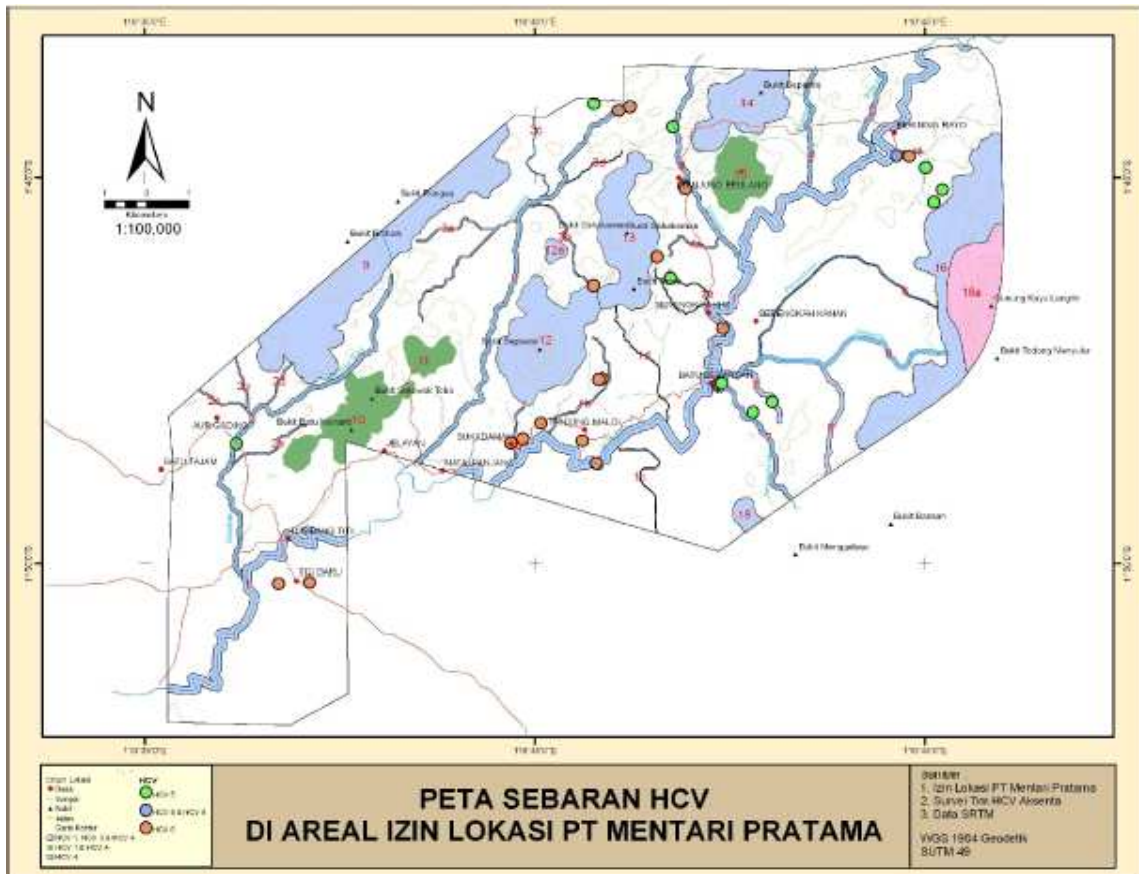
N

Kilometers
1:100,000

14
Bukit Bepantu
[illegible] KAYO
Bukit Pungga
Bukit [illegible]
9
13
12
Bukit Sepoyo
11
10
Bukit Sewakil Tobo
Bukit Batu Isimang
AUR SADING
BATU TAJAM
SUKADAMAI
BENING MALO
BATU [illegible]
SEBERANG KAMAN
16
16a
Bukit Todong Nenyuko
Bukit Bassan
Bukit Menggaliau
15
TEL DAU
ELAYAN
MADAMAN JAYA

Orien Lokasi
Desa
Sungai
Bukit
Jalan
Garis Kontur
HCV
HCV 5
HCV 5 & HCV 6
HCV 6

PETA SEBARAN HCV
DI AREAL IZIN LOKASI PT MENTARI PRATAMA

Sumber :
1. Izin Lokasi PT Mentari Pratama
2. Survei Tim HCV Aksenta
3. Data SRTM

WGS 1984 Geodetis
SUTM 49